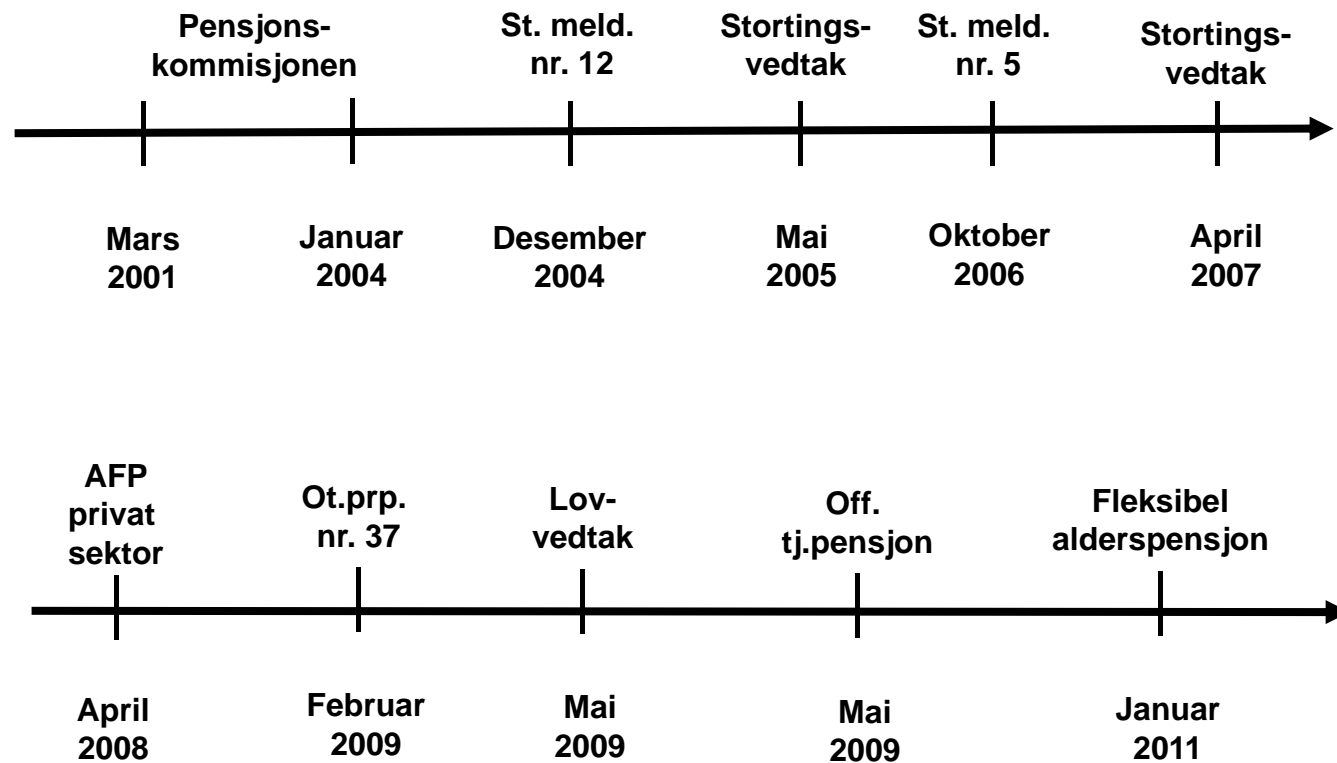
Pensjonskommisjonen

St. meld. nr. 12

Stortingsvedtak

St. meld. nr. 5

Stortingsvedtak

Mars 2001

Januar 2004

Desember 2004

Mai 2005

Oktober 2006

April 2007

AFP privat sektor

Ot.prp. nr. 37

Lovvedtak

Off. tj.pensjon

Fleksibel alderspensjon

April 2008

Februar 2009

Mai 2009

Mai 2009

Januar 2011